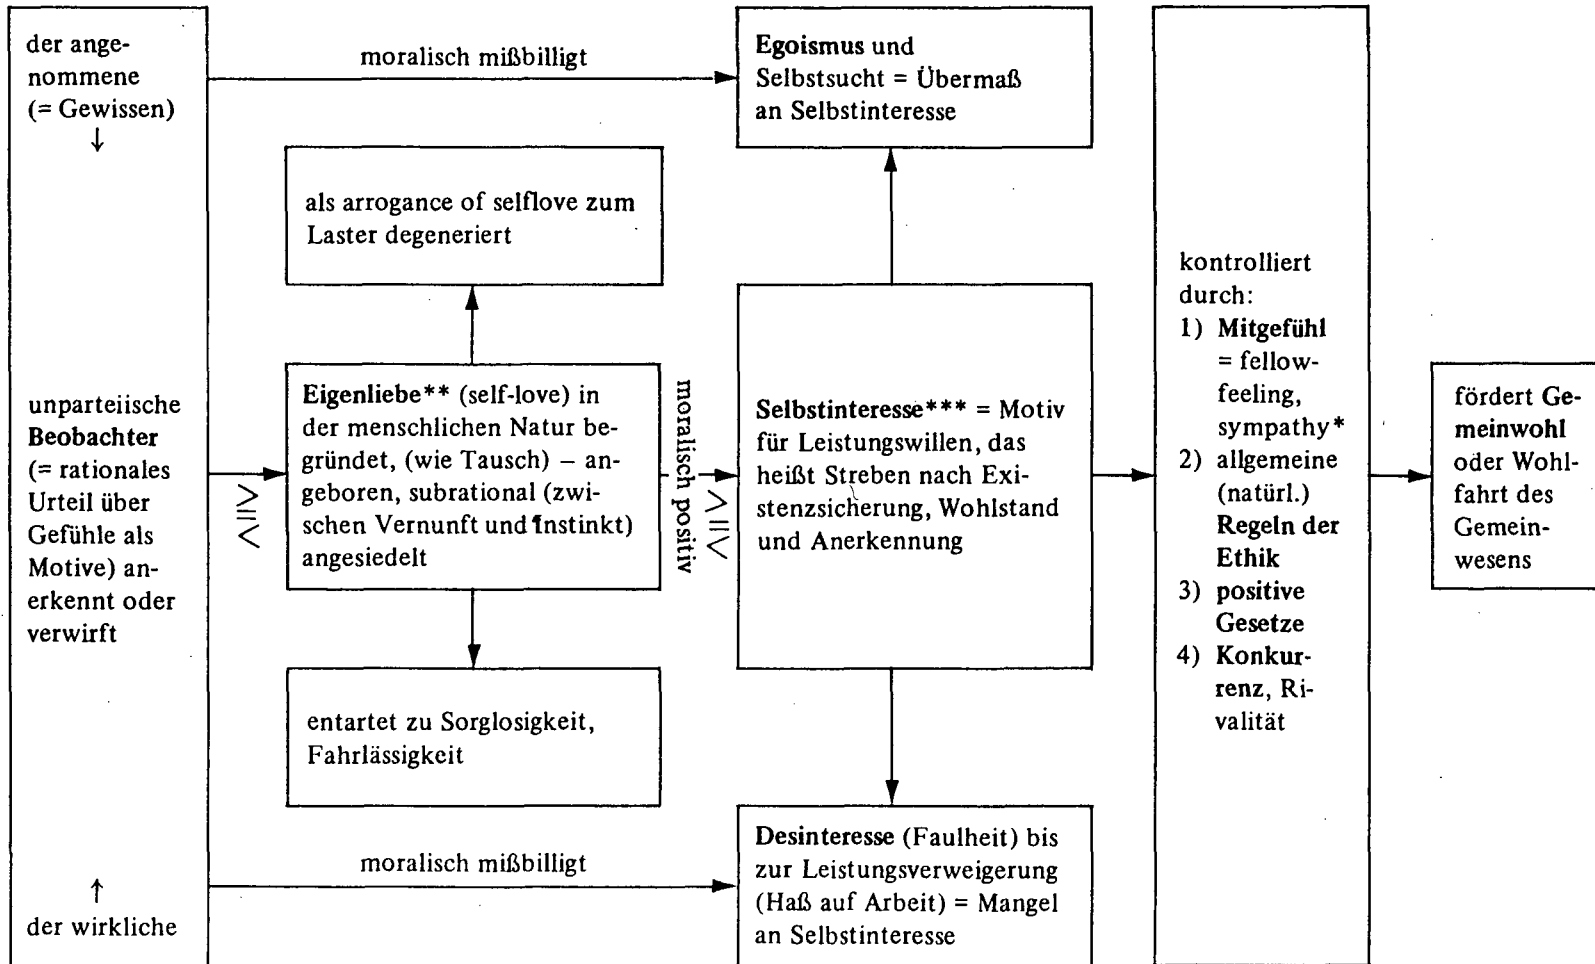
der angenommene (= Gewissen) ↓

unparteiische Beobachter (= rationales Urteil über Gefühle als Motive) anerkennt oder verwirft

↑ der wirkliche

moralisch mißbilligt

Egoismus und Selbstsucht = Übermaß an Selbstinteresse

als arrogance of selflove zum Laster degeneriert

$\leq$

Eigenliebe** (self-love) in der menschlichen Natur begründet, (wie Tausch) – angeboren, subrational (zwischen Vernunft und Instinkt) angesiedelt

moralisch positiv

$\leq$

Selbstinteresse*** = Motiv für Leistungswillen, das heißt Streben nach Existenzsicherung, Wohlstand und Anerkennung

entartet zu Sorglosigkeit, Fahrlässigkeit

moralisch mißbilligt

Desinteresse (Faulheit) bis zur Leistungsverweigerung (Haß auf Arbeit) = Mangel an Selbstinteresse

kontrolliert durch:
1) Mitgefühl = fellow-feeling, sympathy*
2) allgemeine (natürl.) Regeln der Ethik
3) positive Gesetze
4) Konkurrenz, Rivalität

fördert Gemeinwohl oder Wohlfahrt des Gemeinwesens